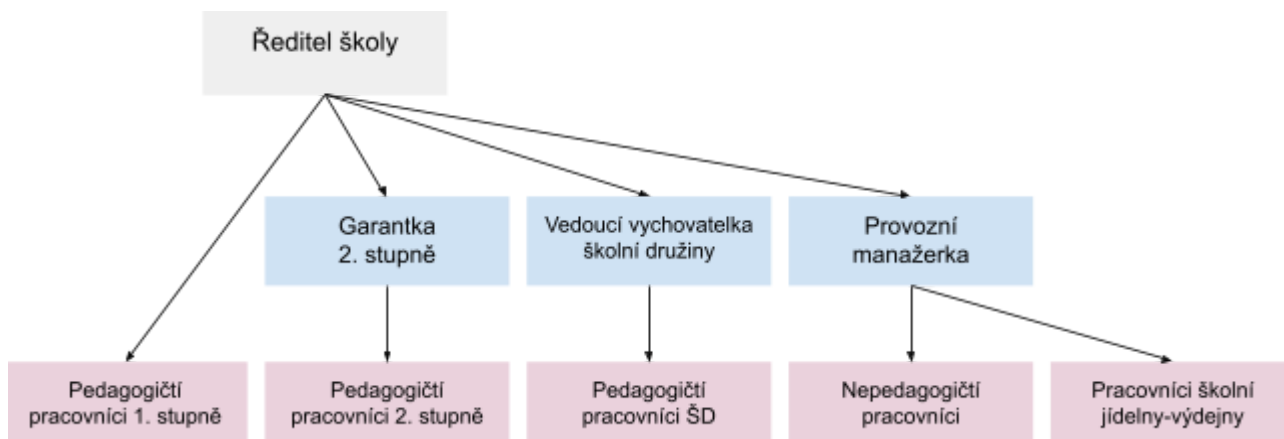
Ředitel školy

Garantka 2. stupně

Vedoucí vychovatelka školní družiny

Provozní manažerka

Pedagogičtí pracovníci 1. stupně

Pedagogičtí pracovníci 2. stupně

Pedagogičtí pracovníci ŠD

Nepedagogičtí pracovníci

Pracovníci školní jídelny-výdejny